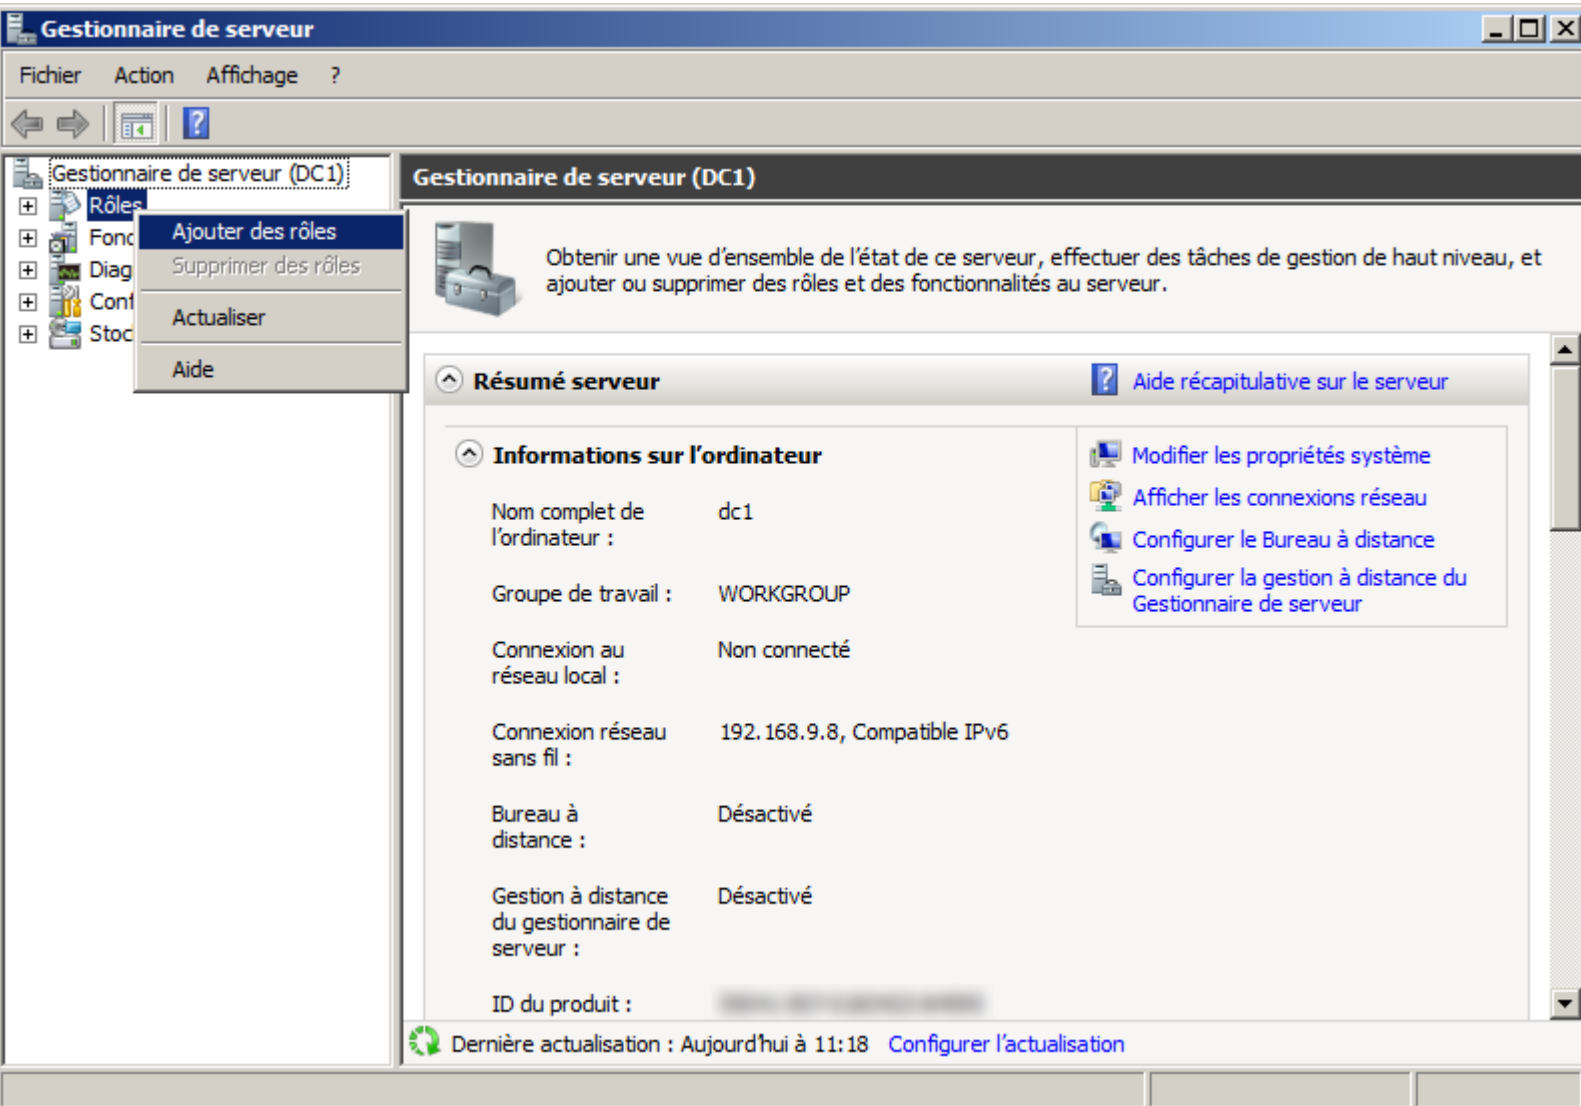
Gestionnaire de serveur

Fichier Action Affichage ?

Gestionnaire de serveur (DC1)
Rôles
Fonc
Diag
Conf
Stoc

Ajouter des rôles
Supprimer des rôles
Actualiser
Aide

Gestionnaire de serveur (DC1)

Obtenir une vue d'ensemble de l'état de ce serveur, effectuer des tâches de gestion de haut niveau, et ajouter ou supprimer des rôles et des fonctionnalités au serveur.

Résumé serveur

Aide récapitulative sur le serveur

Informations sur l'ordinateur

Modifier les propriétés système
Afficher les connexions réseau
Configurer le Bureau à distance
Configurer la gestion à distance du Gestionnaire de serveur

Nom complet de l'ordinateur : dc1

Groupe de travail : WORKGROUP

Connexion au réseau local : Non connecté

Connexion réseau sans fil : 192.168.9.8, Compatible IPv6

Bureau à distance : Désactivé

Gestion à distance du gestionnaire de serveur : Désactivé

ID du produit : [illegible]

Dernière actualisation : Aujourd'hui à 11:18 Configurer l'actualisation